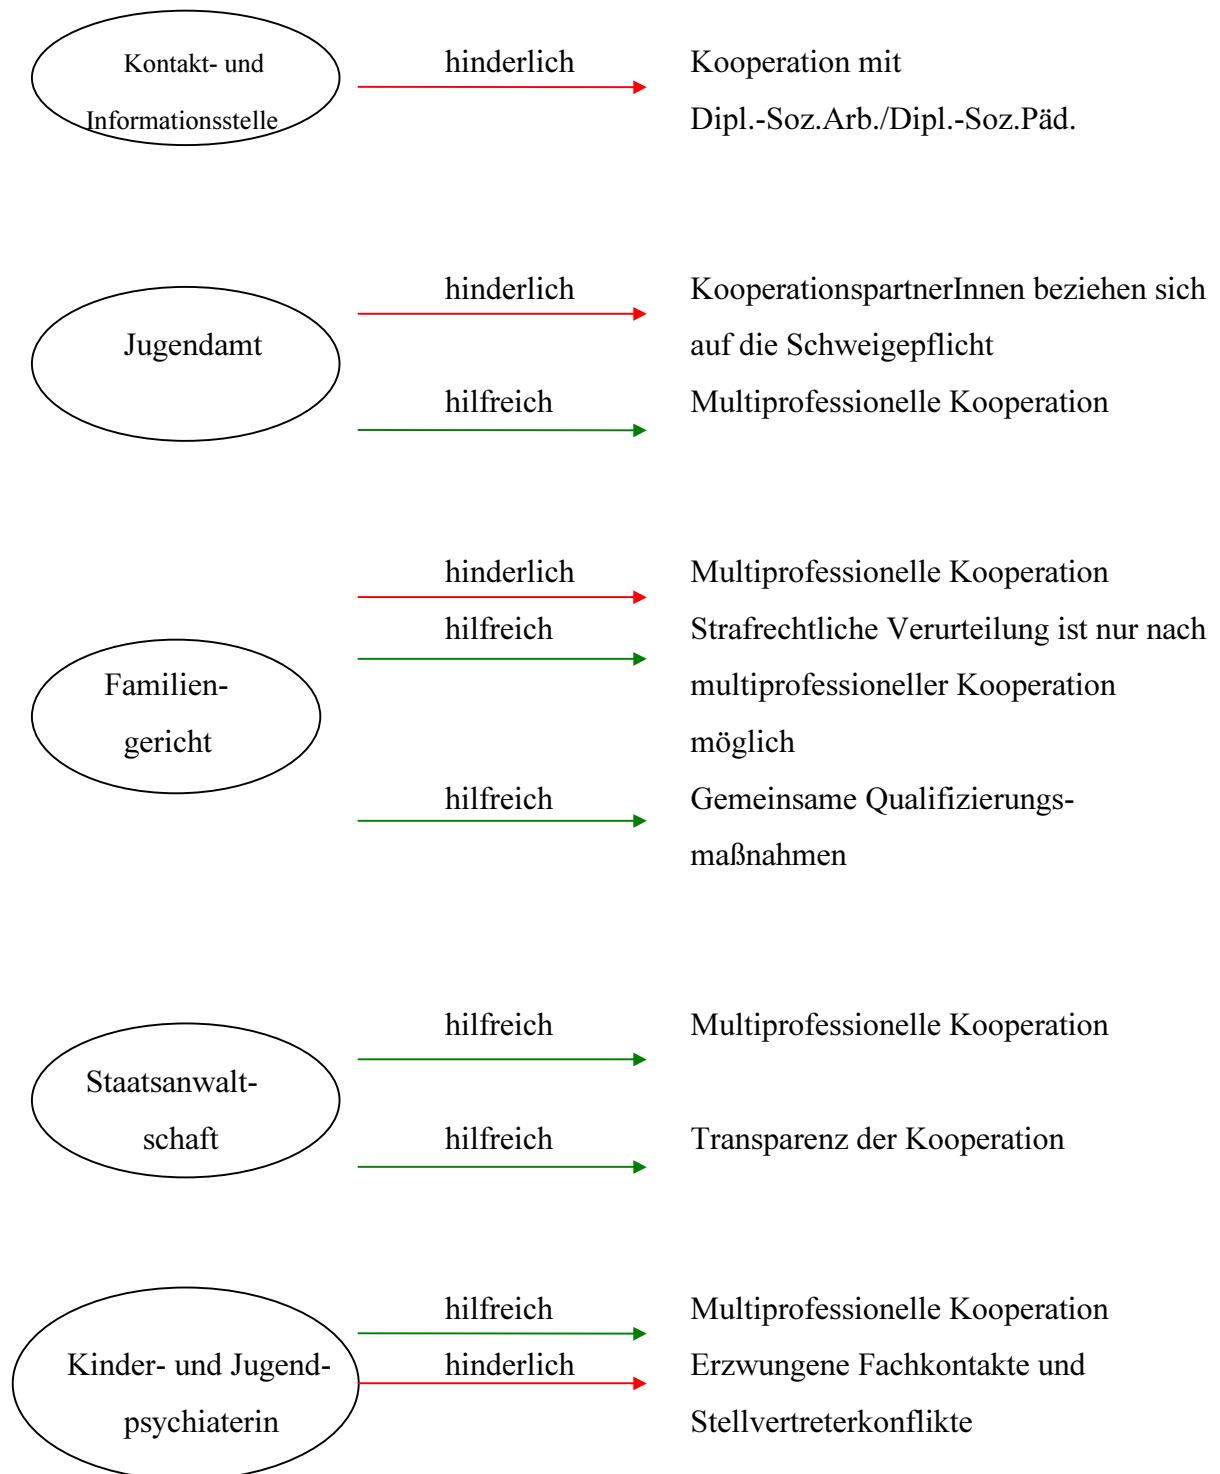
Kontakt- und Informationsstelle

hinderlich

Kooperation mit Dipl.-Soz.Arb./Dipl.-Soz.Päd.

Jugendamt

hinderlich

KooperationspartnerInnen beziehen sich auf die Schweigepflicht

hilfreich

Multiprofessionelle Kooperation

Familien-gericht

hinderlich

Multiprofessionelle Kooperation

hilfreich

Strafrechtliche Verurteilung ist nur nach multiprofessioneller Kooperation möglich

hilfreich

Gemeinsame Qualifizierungsmaßnahmen

Staatsanwalt-schaft

hilfreich

Multiprofessionelle Kooperation

hilfreich

Transparenz der Kooperation

Kinder- und Jugend-psychiaterin

hilfreich

Multiprofessionelle Kooperation

hinderlich

Erzwungene Fachkontakte und Stellvertreterkonflikte